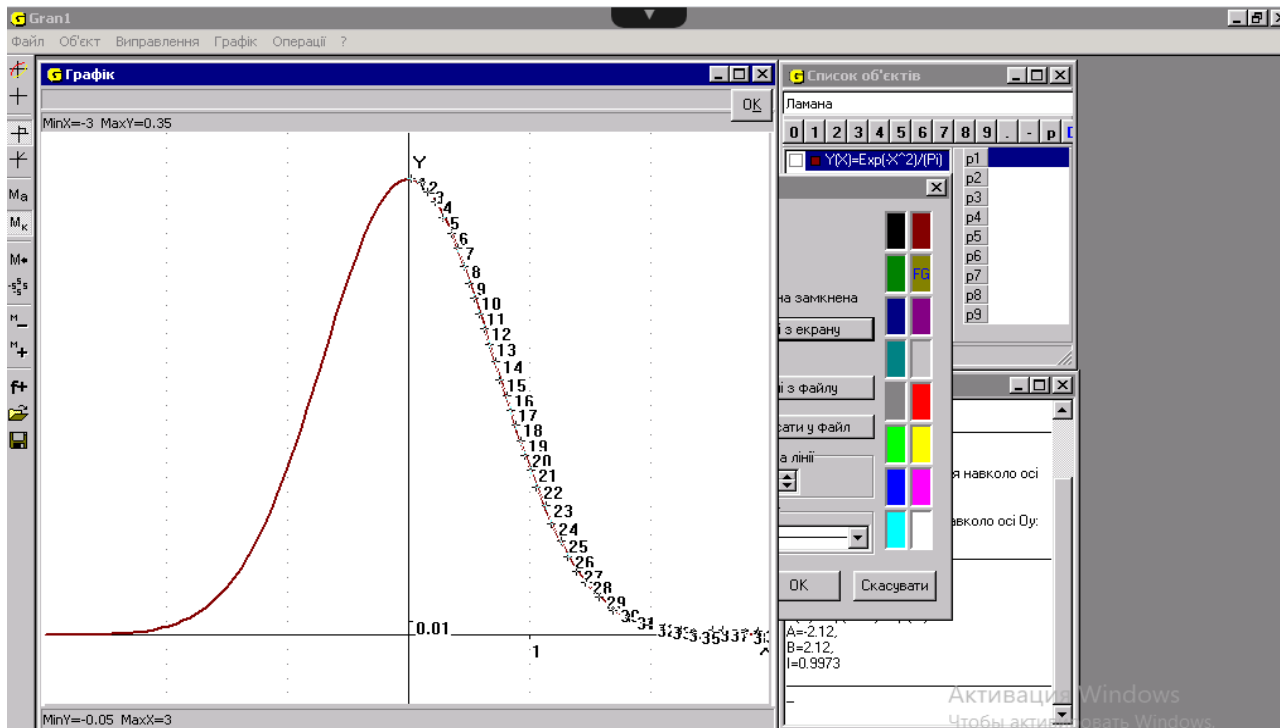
Gran1

Файл Об'єкт Виправлення Графік Операції ?

Графік

OK

MinX=-3 MaxY=0.35

Y

1 2 3 4 5 6 7 8 9 10 11 12 13 14 15 16 17 18 19 20 21 22 23 24 25 26 27 28 29 30 31 32 33 34 35 36 37 38

0.01

1

MinY=-0.05 MaxX=3

Список об'єктів

Ламана

0 1 2 3 4 5 6 7 8 9 . - p

Y(X)=Exp(-X^2)/(Pi)

p1
p2
p3
p4
p5
p6
p7
p8
p9

на замкнена

і з екрану

і з файлу

сати у файл

а лінії

FG

OK

Скасувати

я навколо осі

навколо осі Oy:

A=-2.12,
B=2.12,
I=0.9973

Активация Windows
Чтобы активировать Windows,